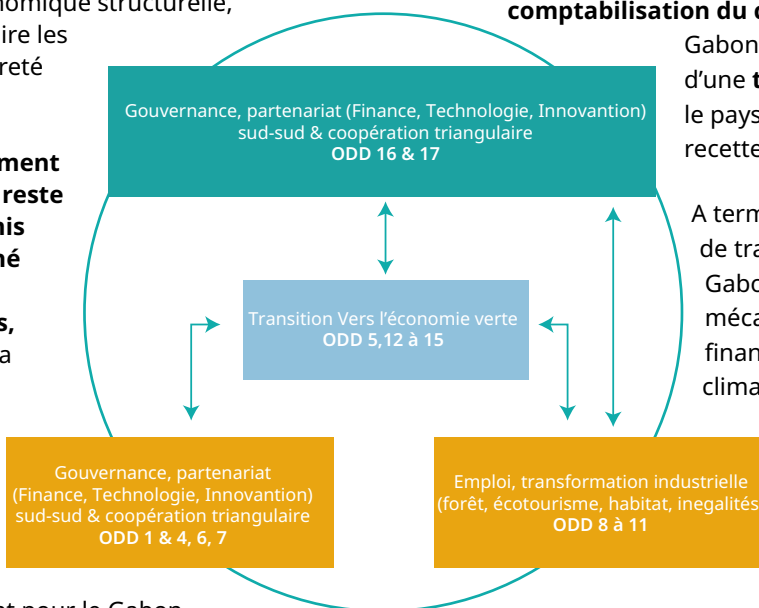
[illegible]omique structurelle, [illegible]ire les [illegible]reté

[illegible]ment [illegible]reste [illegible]his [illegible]né

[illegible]s, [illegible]a

comptabilisation du c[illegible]

Gabon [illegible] d'une t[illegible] le pays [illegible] recette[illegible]

A term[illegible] de tra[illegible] Gabo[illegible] méca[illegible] finan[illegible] clima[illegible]

Gouvernance, partenariat (Finance, Technologie, Innovantion) sud-sud & coopération triangulaire
ODD 16 & 17

Transition Vers l'économie verte
ODD 5,12 à 15

Gouvernance, partenariat (Finance, Technologie, Innovantion) sud-sud & coopération triangulaire
ODD 1 & 4, 6, 7

Emploi, transformation industrielle (forêt, écotourisme, habitat, inegalités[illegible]
ODD 8 à 11

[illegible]t pour le Gabon